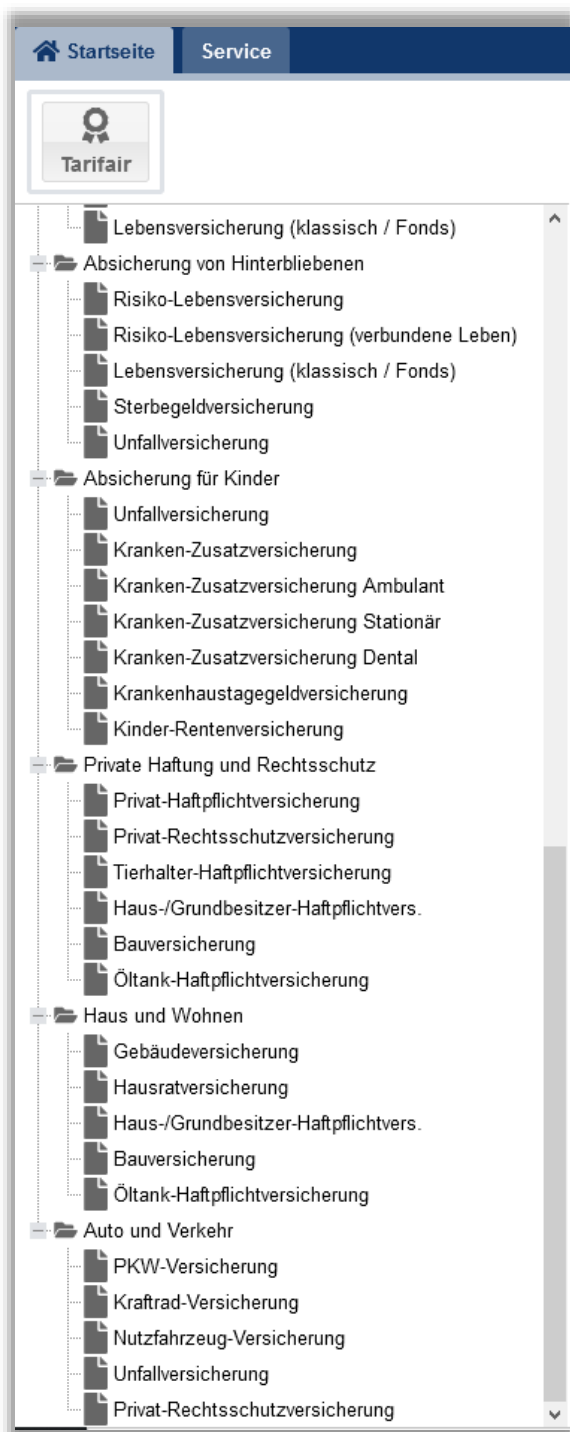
Startseite
Service

Tarifair

Lebensversicherung (klassisch / Fonds)
Absicherung von Hinterbliebenen
Risiko-Lebensversicherung
Risiko-Lebensversicherung (verbundene Leben)
Lebensversicherung (klassisch / Fonds)
Sterbegeldversicherung
Unfallversicherung
Absicherung für Kinder
Unfallversicherung
Kranken-Zusatzversicherung
Kranken-Zusatzversicherung Ambulant
Kranken-Zusatzversicherung Stationär
Kranken-Zusatzversicherung Dental
Krankenhaustagegeldversicherung
Kinder-Rentenversicherung
Private Haftung und Rechtsschutz
Privat-Haftpflichtversicherung
Privat-Rechtsschutzversicherung
Tierhalter-Haftpflichtversicherung
Haus-/Grundbesitzer-Haftpflichtvers.
Bauversicherung
Öltank-Haftpflichtversicherung
Haus und Wohnen
Gebäudeversicherung
Hausratversicherung
Haus-/Grundbesitzer-Haftpflichtvers.
Bauversicherung
Öltank-Haftpflichtversicherung
Auto und Verkehr
PKW-Versicherung
Kraftrad-Versicherung
Nutzfahrzeug-Versicherung
Unfallversicherung
Privat-Rechtsschutzversicherung